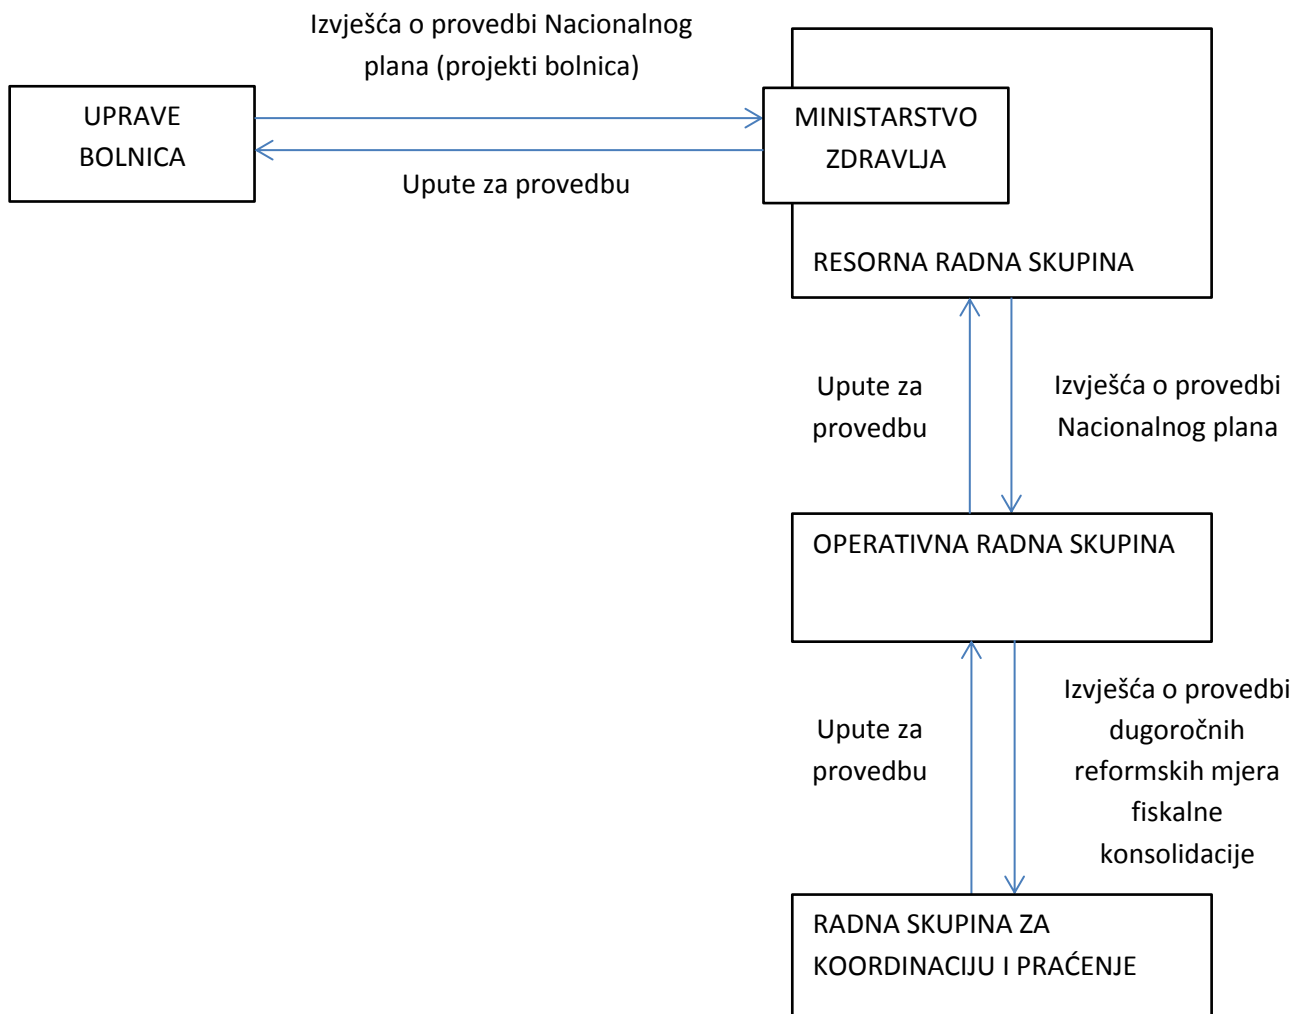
Izvješća o provedbi Nacionalnog plana (projekti bolnica)

UPRAVE BOLNICA

MINISTARSTVO ZDRAVLJA

Upute za provedbu

RESORNA RADNA SKUPINA

Upute za provedbu

Izvješća o provedbi Nacionalnog plana

OPERATIVNA RADNA SKUPINA

Upute za provedbu

Izvješća o provedbi dugoročnih reformskih mjera fiskalne konsolidacije

RADNA SKUPINA ZA KOORDINACIJU I PRAĆENJE